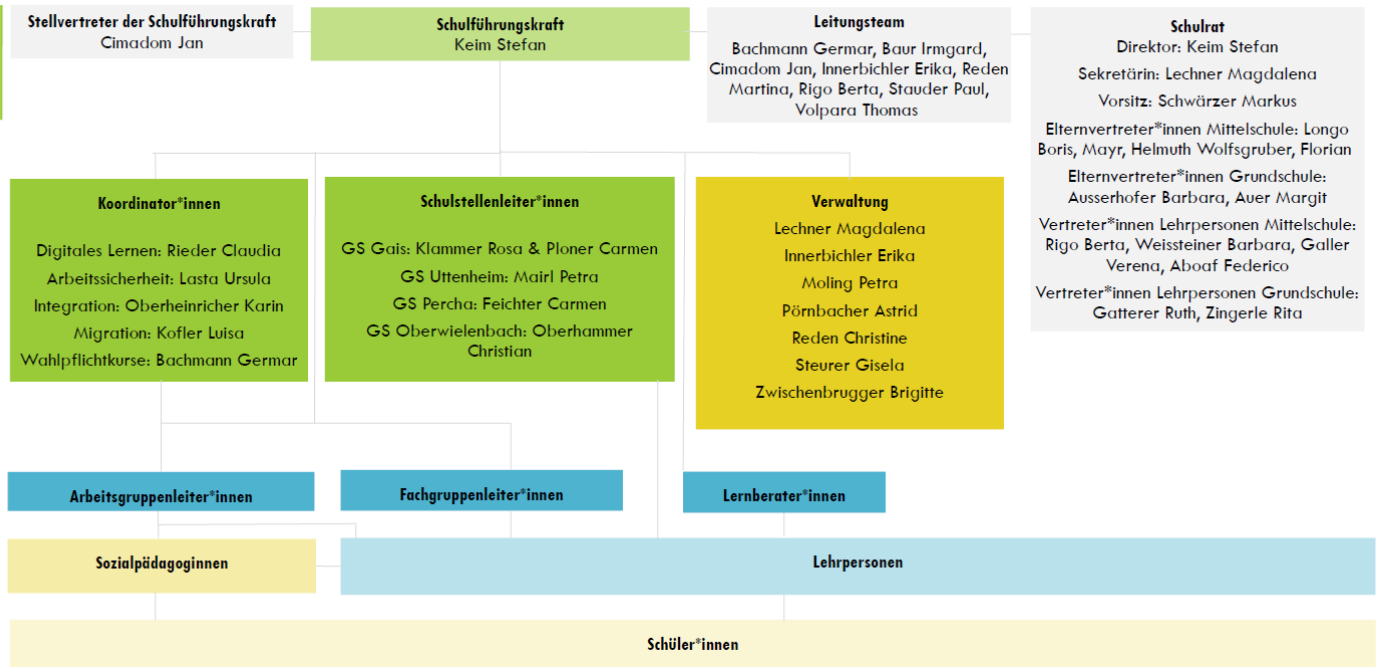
Stellvertreter der Schulführungskraft
Cimadom Jan

Schulführungskraft
Keim Stefan

Leitungsteam
Bachmann Germar, Baur Irmgard, Cimadom Jan, Innerbichler Erika, Reden Martina, Rigo Berta, Stauder Paul, Volpara Thomas

Schulrat
Direktor: Keim Stefan
Sekretärin: Lechner Magdalena
Vorsitz: Schwärzer Markus
Elternvertreter*innen Mittelschule: Longo Boris, Mayr, Helmuth Wolfsgruber, Florian
Elternvertreter*innen Grundschule: Ausserhofer Barbara, Auer Margit
Vertreter*innen Lehrpersonen Mittelschule: Rigo Berta, Weissteiner Barbara, Galler Verena, Aboaf Federico
Vertreter*innen Lehrpersonen Grundschule: Gatterer Ruth, Zingerle Rita

Koordinator*innen
Digitales Lernen: Rieder Claudia
Arbeitssicherheit: Lasta Ursula
Integration: Oberheinricher Karin
Migration: Kofler Luisa
Wahlpflichtkurse: Bachmann Germar

Schulstellenleiter*innen
GS Gais: Klammer Rosa & Ploner Carmen
GS Uttenheim: Mairl Petra
GS Percha: Feichter Carmen
GS Oberwielenbach: Oberhammer Christian

Verwaltung
Lechner Magdalena
Innerbichler Erika
Moling Petra
Pörnbacher Astrid
Reden Christine
Steurer Gisela
Zwischenbrugger Brigitte

Arbeitsgruppenleiter*innen

Fachgruppenleiter*innen

Lernberater*innen

Sozialpädagoginnen

Lehrpersonen

Schüler*innen